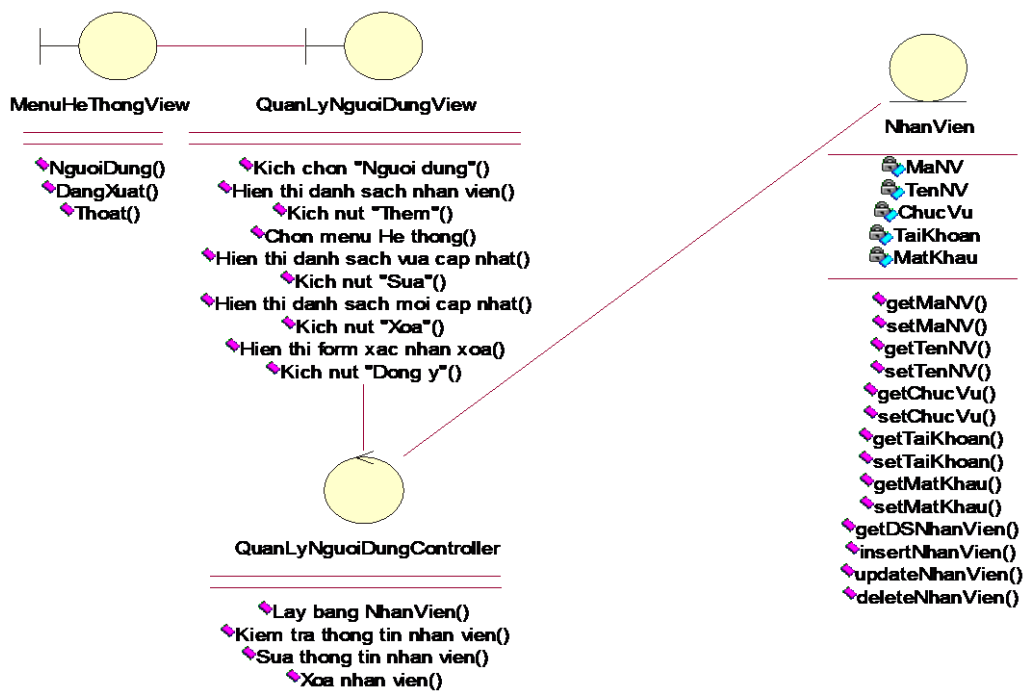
MenuHeThongView

NguoiDung()
DangXuat()
Thoat()

QuanLyNguoiDungView

Kich chon "Nguoi dung"()
Hien thi danh sach nhan vien()
Kich nut "Them"()
Chon menu He thong()
Hien thi danh sach vua cap nhat()
Kich nut "Sua"()
Hien thi danh sach moi cap nhat()
Kich nut "Xoa"()
Hien thi form xac nhan xoa()
Kich nut "Dong y"()

NhanVien

MaNV
TenNV
ChucVu
TaiKhoan
MatKhau

getMaNV()
setMaNV()
getTenNV()
setTenNV()
getChucVu()
setChucVu()
getTaiKhoan()
setTaiKhoan()
getMatKhau()
setMatKhau()
getDSNhanVien()
insertNhanVien()
updateNhanVien()
deleteNhanVien()

QuanLyNguoiDungController

Lay bang NhanVien()
Kiem tra thong tin nhan vien()
Sua thong tin nhan vien()
Xoa nhan vien()